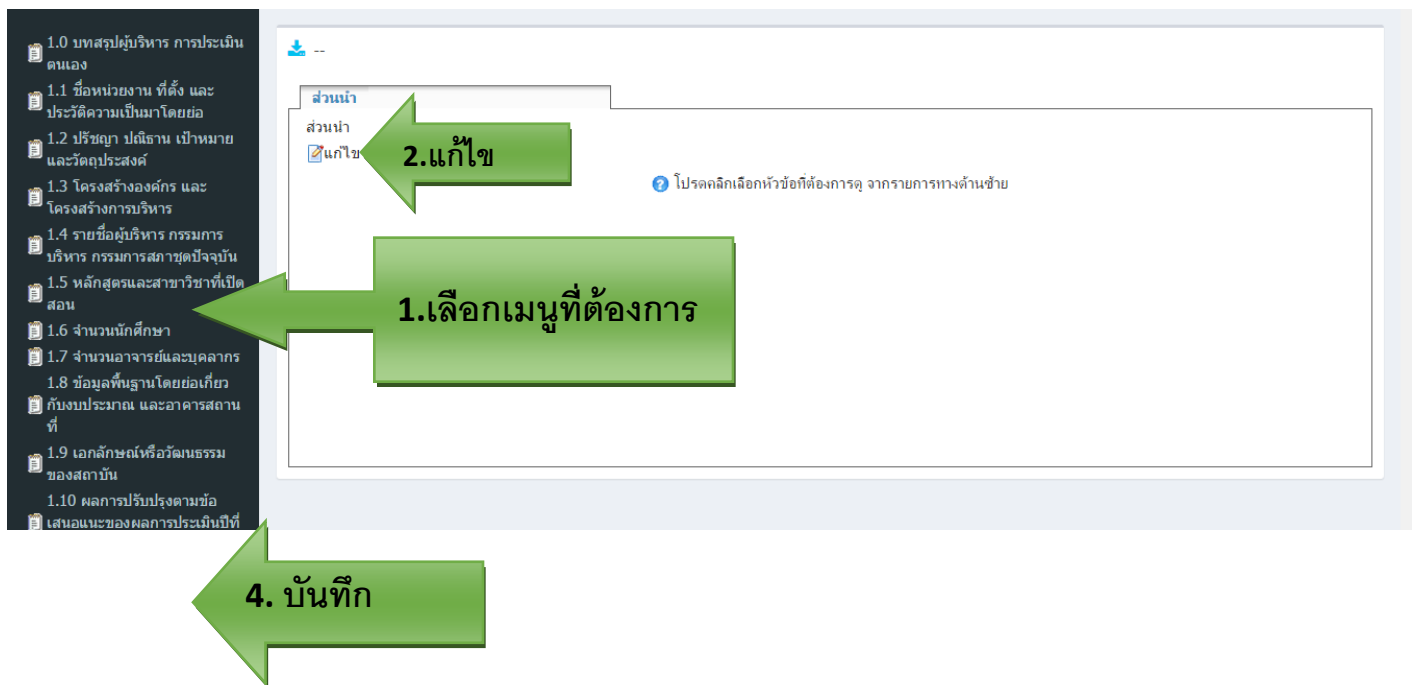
1.0 บทสรุปผู้บริหาร การประเมินตนเอง

1.1 ชื่อหน่วยงาน ที่ตั้ง และประวัติความเป็นมาโดยย่อ

1.2 ปรัชญา ปณิธาน เป้าหมาย และวัตถุประสงค์

1.3 โครงสร้างองค์กร และโครงสร้างการบริหาร

1.4 รายชื่อผู้บริหาร กรรมการบริหาร กรรมการสภาชุดปัจจุบัน

1.5 หลักสูตรและสาขาวิชาที่เปิดสอน

1.6 จำนวนนักศึกษา

1.7 จำนวนอาจารย์และบุคลากร

1.8 ข้อมูลพื้นฐานโดยย่อเกี่ยวกับงบประมาณ และอาคารสถานที่

1.9 เอกลักษณ์หรือวัฒนธรรมของสถาบัน

1.10 ผลการปรับปรุงตามข้อเสนอแนะของผลการประเมินปีที่

--

ส่วนนำ

ส่วนนำ

แก้ไข

2.แก้ไข

โปรดคลิกเลือกหัวข้อที่ต้องการดู จากรายการทางด้านซ้าย

1.เลือกเมนูที่ต้องการ

4. บันทึก